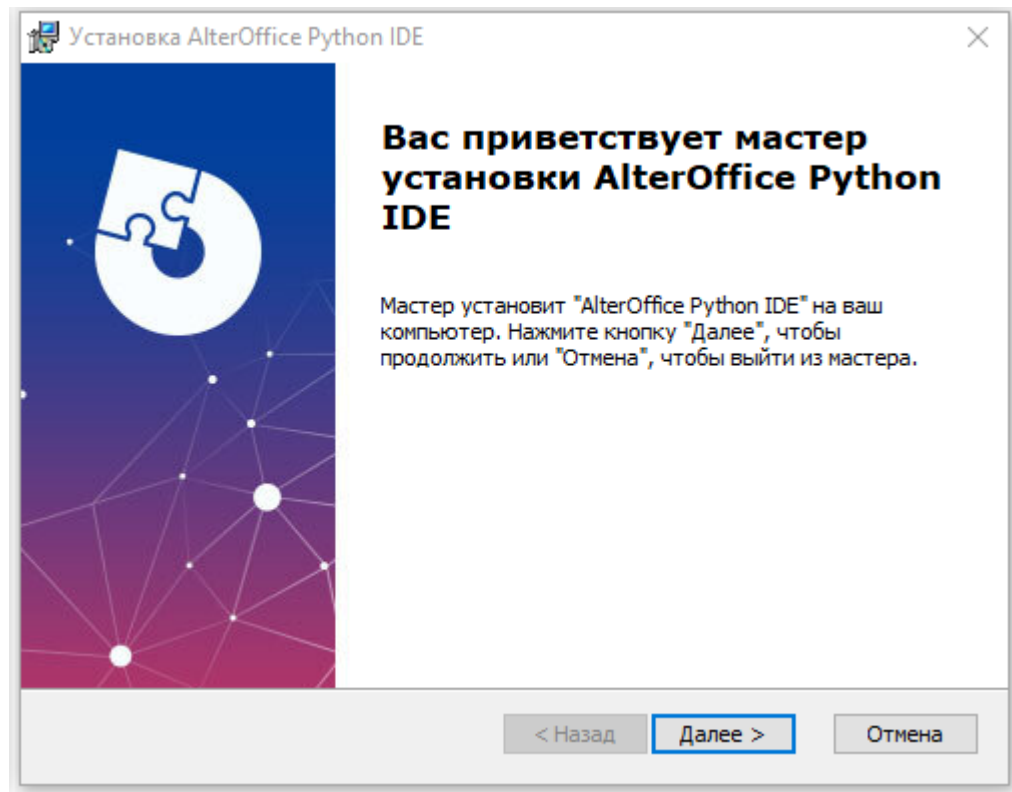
Установка AlterOffice Python IDE

Вас приветствует мастер установки AlterOffice Python IDE

Мастер установит "AlterOffice Python IDE" на ваш компьютер. Нажмите кнопку "Далее", чтобы продолжить или "Отмена", чтобы выйти из мастера.

< Назад
Далее >
Отмена